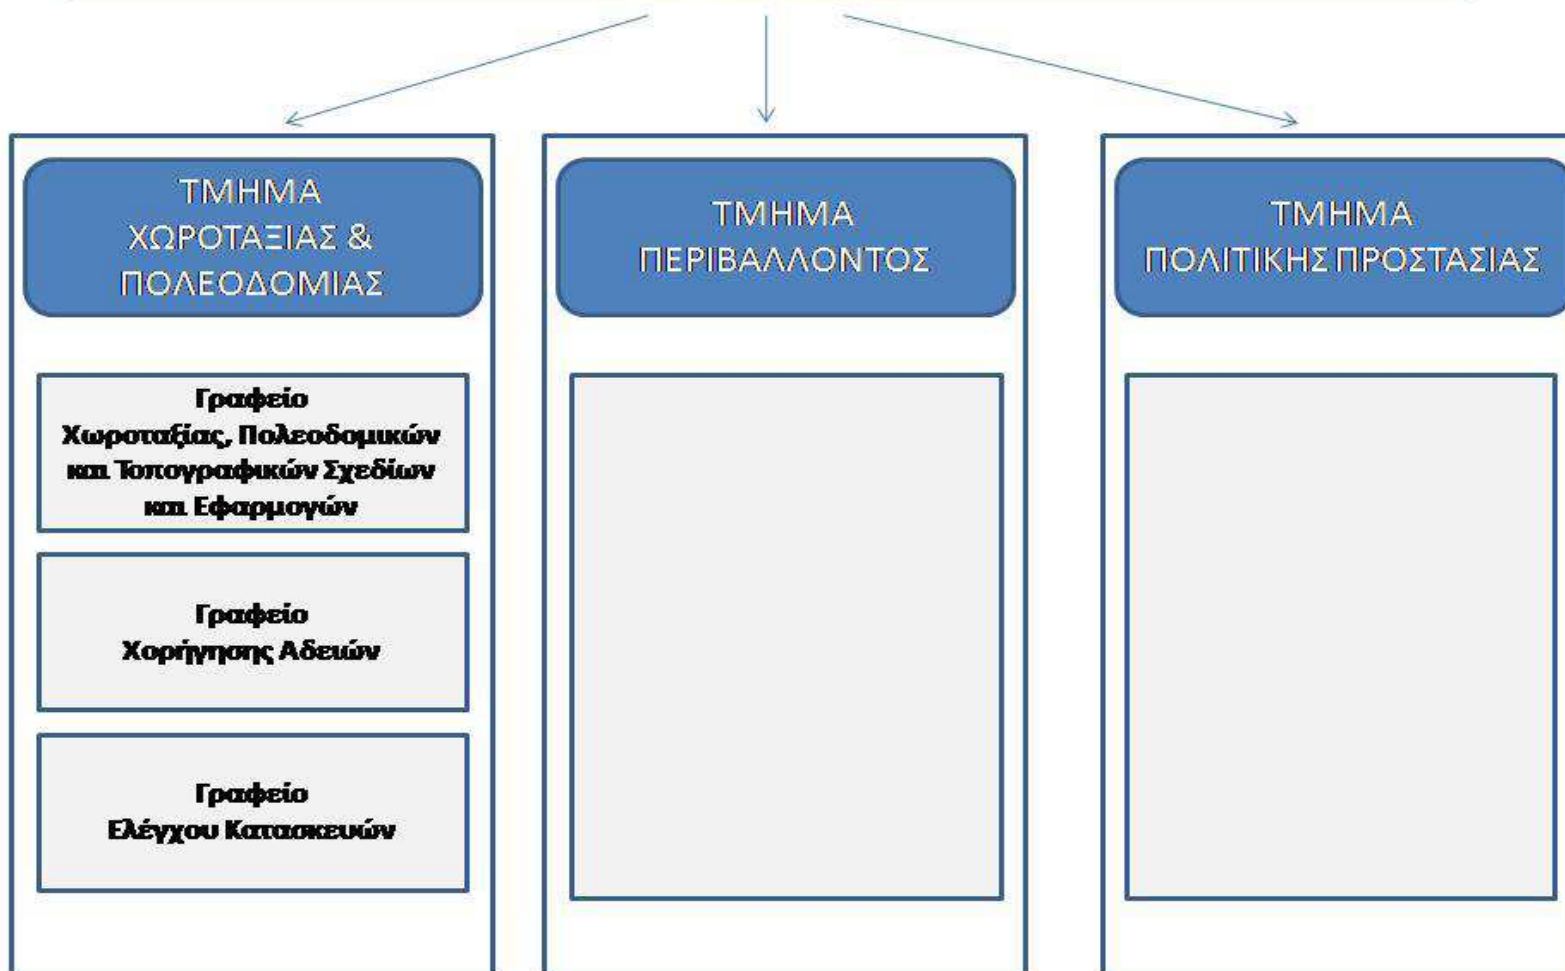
ΤΜΗΜΑ ΧΩΡΟΤΑΞΙΑΣ & ΠΟΛΕΟΔΟΜΙΑΣ

Γραφείο Χωροταξίας, Πολεοδομικών και Τοπογραφικών Σχεδίων και Εφαρμογών

Γραφείο Χορήγησης Αδειών

Γραφείο Ελέγχου Κατασκευών

ΤΜΗΜΑ ΠΕΡΙΒΑΛΛΟΝΤΟΣ

ΤΜΗΜΑ ΠΟΛΙΤΙΚΗΣ ΠΡΟΣΤΑΣΙΑΣ